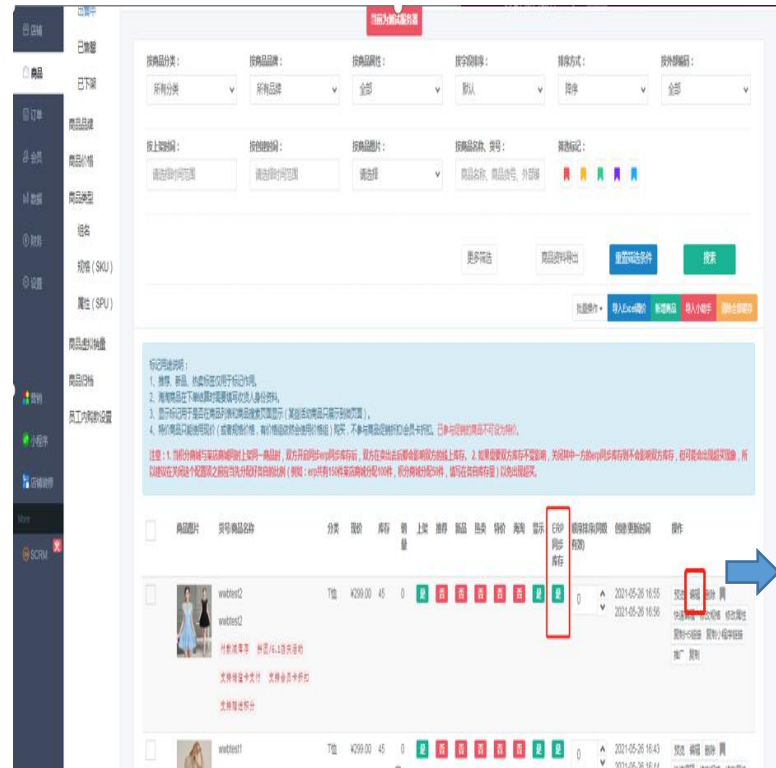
已售罄
已售罄
已下架
商品品牌
商品价格
商品类型
组名
规格（SKU）
属性（SPU）
商品虚拟销量
商品归档
员工内购价设置

店铺
商品
订单
会员
数据
财务
设置
营销
小程序
店铺装修
More
SCRM

当前为测试服务器

按商品分类：
所有分类
按商品品牌：
所有品牌
按商品属性：
全部
按字段排序：
默认
排序方式：
降序
按外部编码：
全部
按上架时间：
请选择时间范围
按创建时间：
请选择时间范围
按商品标片：
请选择
按商品名称、货号：
商品名称、商品货号、外部编
筛选标记：
更多筛选
商品资料导出
重置筛选条件
搜索
批量操作
导入Excel商品
新增商品
导入小助手
商品全部下架

标记用途说明：
1、推荐、新品、热卖标签仅用于标记分类。
2、海淘商品在下单结算时需要填写收货人身份证号。
3、显示标记用于是否在商品列表和商品搜索页面显示（某些活动商品只展示到前页面）。
4、特价商品只能使用现金（或者规格价格，有价格或没价格的使用价格）购买，不参与商品促销折扣会员卡折扣。已参与促销的商品不可设为特价。

注意：1、当前分商城与本店商城同时上架同一商品时，双方开启同步erp同步库存后，双方在卖出后都会影响双方的线上库存。2、如果需要双方库存不受影响，关闭其中一方的erp同步库存则不会影响双方库存，但可能会出现超卖现象，所以建议在关闭这个配置项之前在当先分配好各自的比例（例如：erp共有150件某商品则分配100件，积分商城分配50件，请可在商品库存量）以免出现超卖。

商品图片
货号/商品名称
分类
现价
库存
销量
上架
推荐
新品
热卖
特价
海淘
显示
ERP同步库存
编辑排序(同等排序)
创建/更新时间
操作

wwbtest2
wwbtest2
T恤
¥299.00
45
0
是
否
否
否
否
否
是
是
0
2021-05-26 16:55
2021-05-26 16:55
预览
编辑
删除
快速编辑
商品二维码
修改属性
复制小程序链接
复制小程序链接
推广
复制

wwbtest1
T恤
¥299.00
45
0
是
否
否
否
否
否
是
是
2021-05-26 16:43
预览
编辑
删除